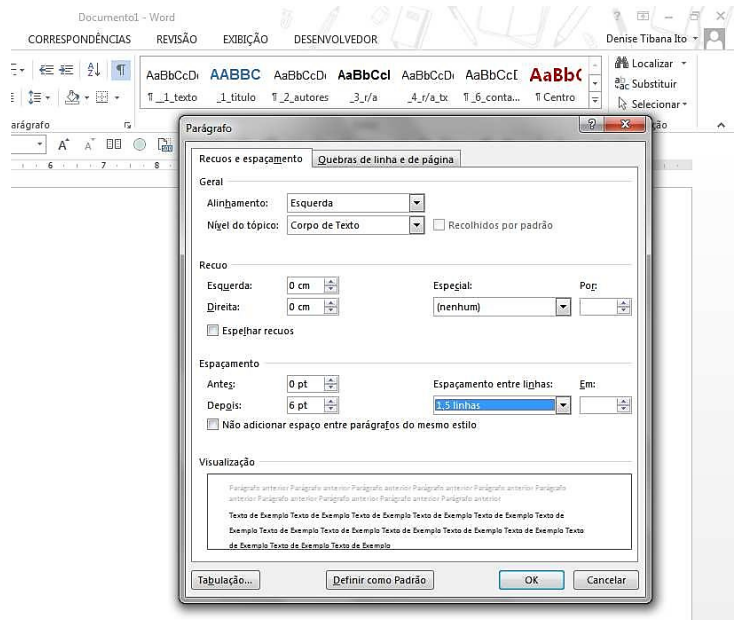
Documento1 - Word

CORRESPONDÊNCIAS REVISÃO EXIBIÇÃO DESENVOLVEDOR

Denise Tibana Ito

AaBbCcD AABBC AaBbCcD AaBbCcl AaBbCcD AaBbCcI AaBb(

¶ _1_texto _1_titulo ¶ _2_autores _3_r/a _4_r/a_tx ¶ _6_conta... ¶ Centro

Localizar
Substituir
Selecionar

arágrafo

Parágrafo

Recuos e espaçamento | Quebras de linha e de página

Geral

Alinhamento: Esquerda

Nível do tópico: Corpo de Texto | Recolhidos por padrão

Recuo

Esquerda: 0 cm
Direita: 0 cm

Especial: (nenhum)
Por:

Espelhar recuos

Espaçamento

Antes: 0 pt
Depois: 6 pt

Espaçamento entre linhas: 1,5 linhas
Em:

Não adicionar espaço entre parágrafos do mesmo estilo

Visualização

Parágrafo anterior Parágrafo anterior Parágrafo anterior Parágrafo anterior Parágrafo anterior Parágrafo anterior Parágrafo anterior Parágrafo anterior Parágrafo anterior Parágrafo anterior

Texto de Exemplo Texto de Exemplo Texto de Exemplo Texto de Exemplo Texto de Exemplo Texto de Exemplo Texto de Exemplo Texto de Exemplo Texto de Exemplo Texto de Exemplo Texto de Exemplo Texto de Exemplo Texto de Exemplo Texto de Exemplo Texto de Exemplo Texto de Exemplo

Tabulação... | Definir como Padrão | OK | Cancelar